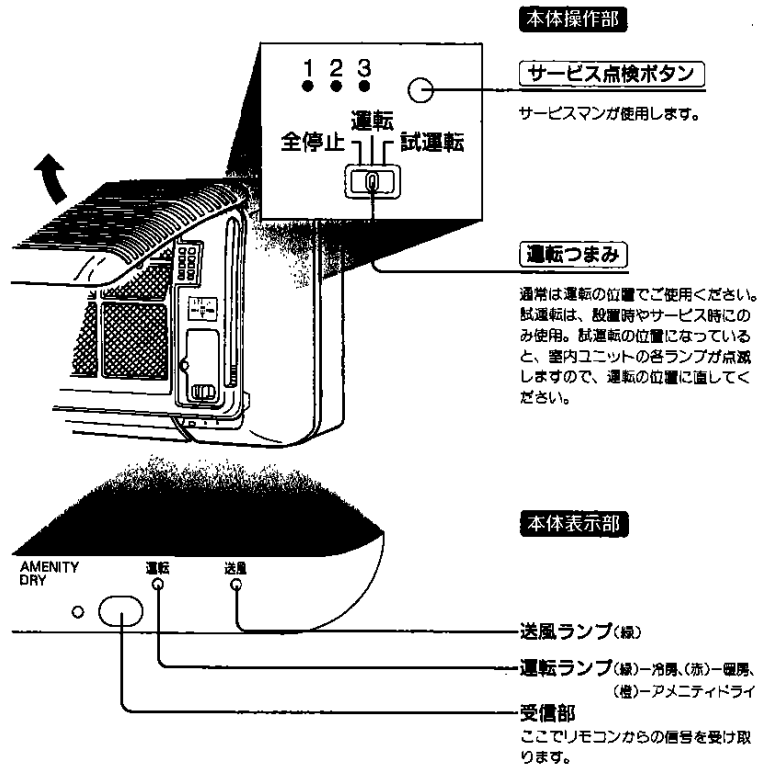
本体操作部

1 2 3

全停止 運転 試運転

サービス点検ボタン

サービスマンが使用します。

運転つまみ

通常は運転の位置でご使用ください。試運転は、設置時やサービス時にのみ使用。試運転の位置になっていると、室内ユニットの各ランプが点滅しますので、運転の位置に直してください。

本体表示部

AMENITY DRY

運転

送風

送風ランプ(緑)

運転ランプ(緑)ー冷房、(赤)ー暖房、(橙)ーアメニティドライ

受信部

ここでリモコンからの信号を受け取ります。